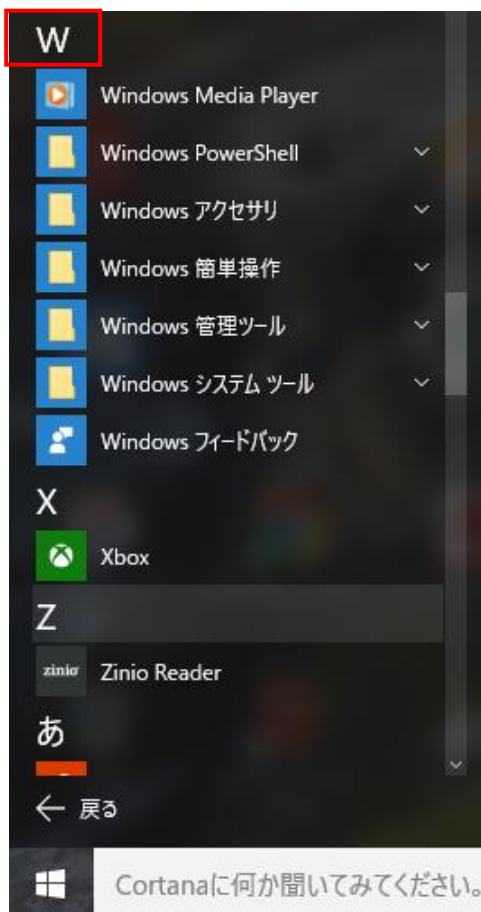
W
Windows Media Player
Windows PowerShell
Windows アクセサリ
Windows 簡単操作
Windows 管理ツール
Windows システム ツール
Windows フィードバック
X
Xbox
Z
zinio
Zinio Reader
あ
← 戻る
Cortanaに何か聞いてみてください。